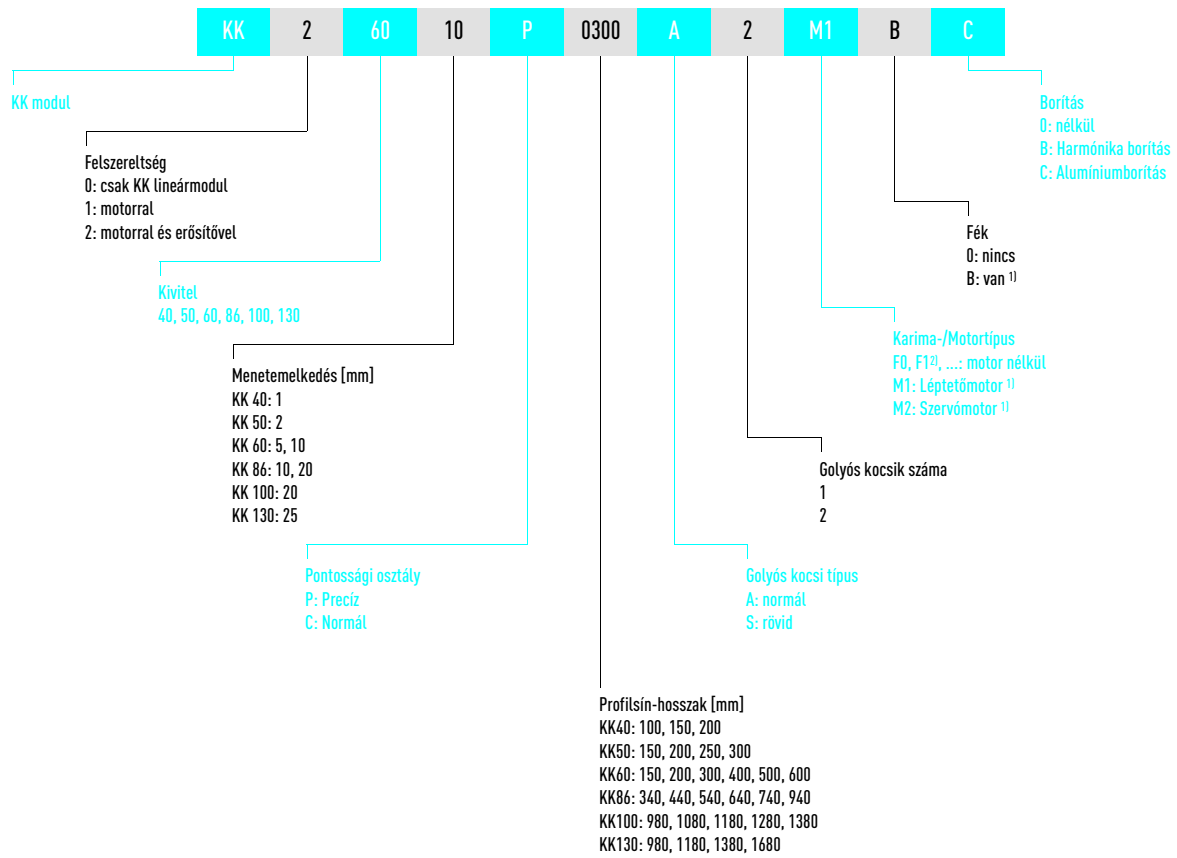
| KK | 2 | 60 | 10 | P | 0300 | A | 2 | M1 | B | C |
|---|---|---|---|---|---|---|---|---|---|---|

KK modul

Felszereltség
0: csak KK lineármodul
1: motorral
2: motorral és erősítővel

Kivitel
40, 50, 60, 86, 100, 130

Menetemelkedés [mm]
KK 40: 1
KK 50: 2
KK 60: 5, 10
KK 86: 10, 20
KK 100: 20
KK 130: 25

Pontossági osztály
P: Precíz
C: Normál

Profilsín-hosszak [mm]
KK40: 100, 150, 200
KK50: 150, 200, 250, 300
KK60: 150, 200, 300, 400, 500, 600
KK86: 340, 440, 540, 640, 740, 940
KK100: 980, 1080, 1180, 1280, 1380
KK130: 980, 1180, 1380, 1680

Golyós kocsi típus
A: normál
S: rövid

Golyós kocsik száma
1
2

Karima-/Motortípus
F0, F1$^{2)}$, ...: motor nélkül
M1: Léptetőmotor $^{1)}$
M2: Szervómotor $^{1)}$

Fék
0: nincs
B: van $^{1)}$

Borítás
0: nélkül
B: Harmónika borítás
C: Alumíniumborítás